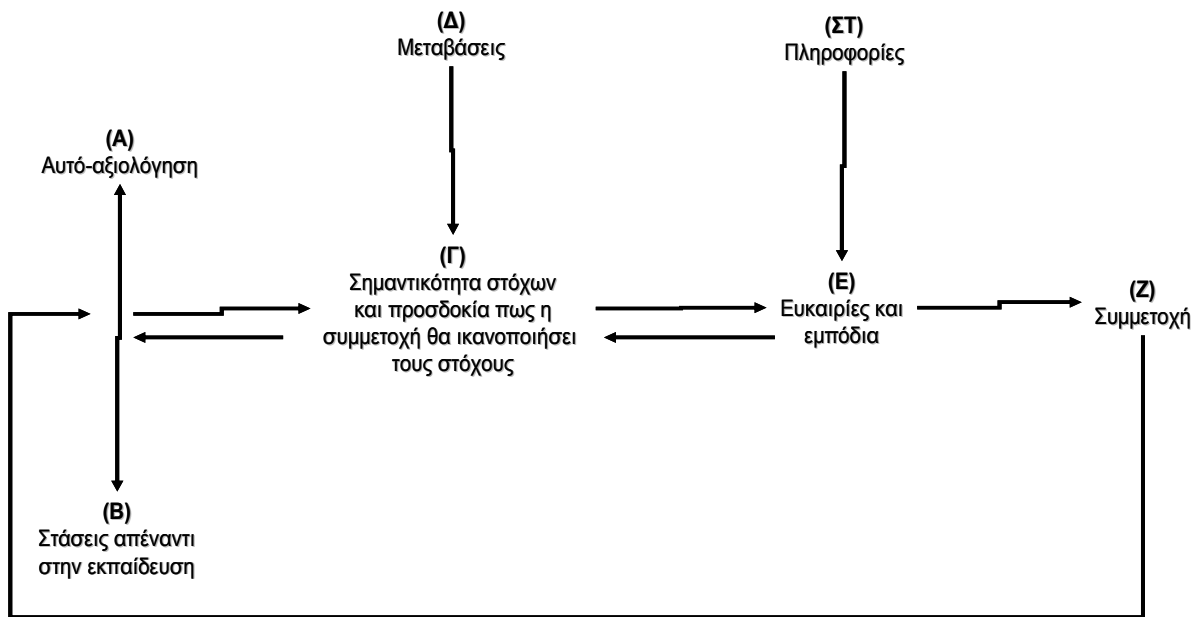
(Δ)
Μεταβάσεις

(ΣΤ)
Πληροφορίες

(Α)
Αυτό-αξιολόγηση

(Γ)
Σημαντικότητα στόχων και προσδοκία πως η συμμετοχή θα ικανοποιήσει τους στόχους

(Ε)
Ευκαιρίες και εμπόδια

(Ζ)
Συμμετοχή

(Β)
Στάσεις απέναντι στην εκπαίδευση